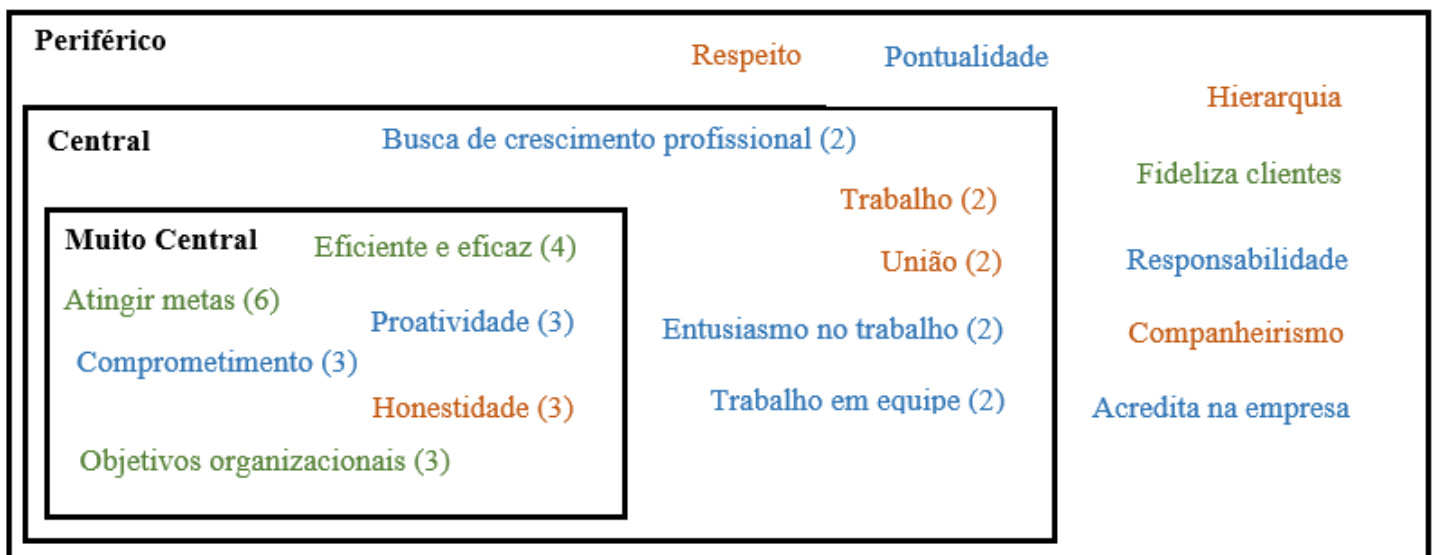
Periférico

Respeito Pontualidade

Hierarquia

Central

Busca de crescimento profissional (2)

Fideliza clientes

Trabalho (2)

Muito Central

Eficiente e eficaz (4)

União (2)

Responsabilidade

Atingir metas (6)

Proatividade (3)

Entusiasmo no trabalho (2)

Companheirismo

Comprometimento (3)

Honestidade (3)

Trabalho em equipe (2)

Acredita na empresa

Objetivos organizacionais (3)